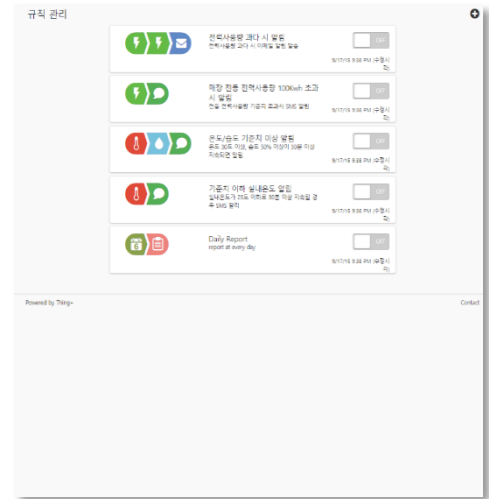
규칙 관리

전력사용량 과다 시 알림
전력사용량 과다 시 이메일 알림 발송
OFF
9/17/15 9:38 PM (수정시각)

매장 전등 전력사용량 100Kwh 초과 시 알림
전등 전력사용량 기준치 초과시 SMS 알림
OFF
9/17/15 9:38 PM (수정시각)

온도/습도 기준치 이상 알림
온도 30도 이상, 습도 50% 이상이 30분 이상 지속되면 알림
OFF
9/17/15 9:38 PM (수정시각)

기준치 이하 실내온도 알림
실내온도가 25도 이하로 30분 이상 지속될 경우 SMS 알림
OFF
9/17/15 9:38 PM (수정시각)

Daily Report
report at every day
OFF
9/17/15 9:38 PM (수정시각)

Powered by Thing+
Contact